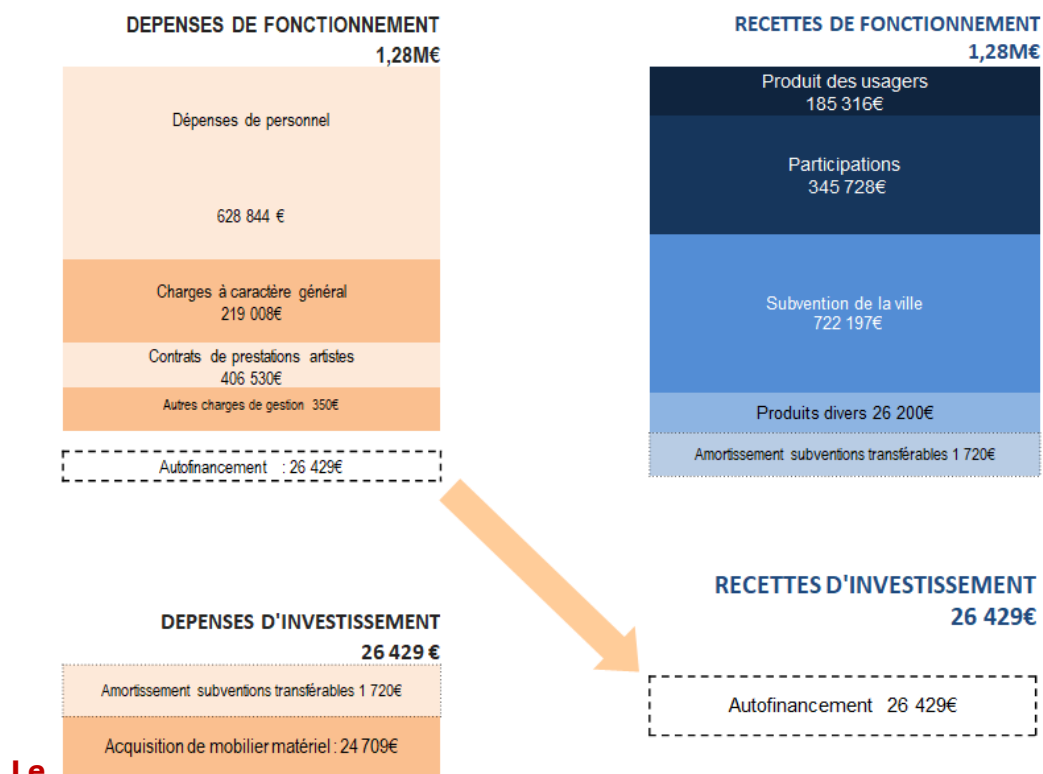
DEPENSES DE FONCTIONNEMENT
1,28M€

Dépenses de personnel

628 844 €

Charges à caractère général
219 008€

Contrats de prestations artistes
406 530€

Autres charges de gestion 350€

Autofinancement : 26 429€

RECETTES DE FONCTIONNEMENT
1,28M€

Produit des usagers
185 316€

Participations
345 728€

Subvention de la ville
722 197€

Produits divers 26 200€

Amortissement subventions transférables 1 720€

RECETTES D'INVESTISSEMENT
26 429€

Autofinancement 26 429€

DEPENSES D'INVESTISSEMENT
26 429 €

Amortissement subventions transférables 1 720€

Acquisition de mobilier matériel : 24 709€

Le